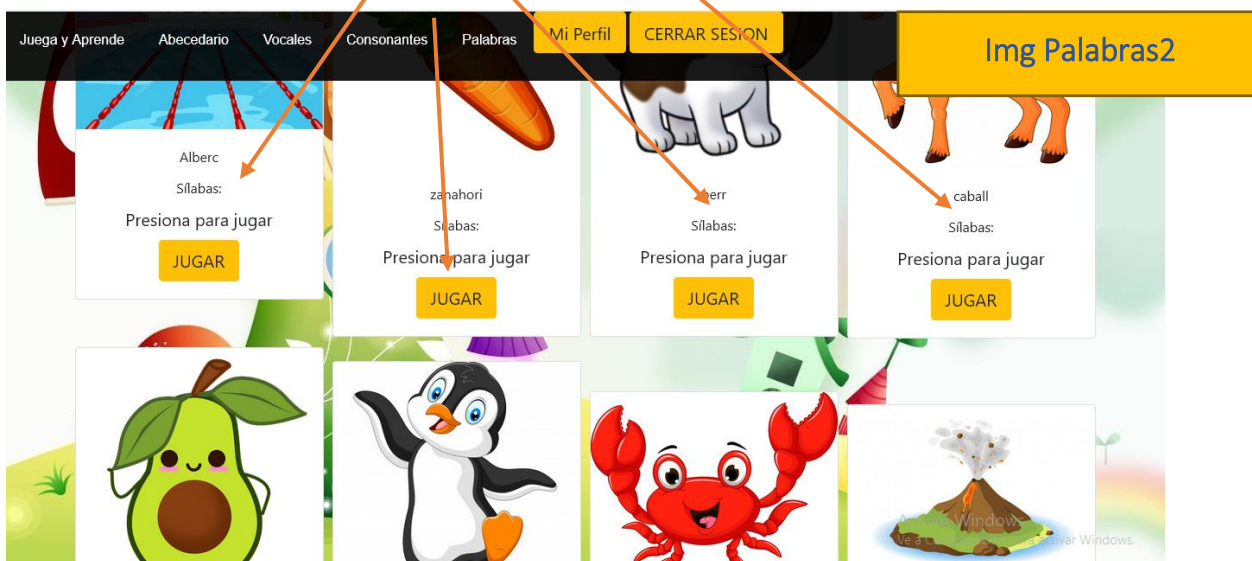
Juega y Aprende Abecedario Vocales Consonantes Palabras Mi Perfil CERRAR SESION

Img Palabras2

Alberc
Sílabas:
Presiona para jugar
JUGAR

zanahori
Sílabas:
Presiona para jugar
JUGAR

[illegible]err
Sílabas:
Presiona para jugar
JUGAR

caball
Sílabas:
Presiona para jugar
JUGAR

Activar Windows
Ve a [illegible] activar Windows.